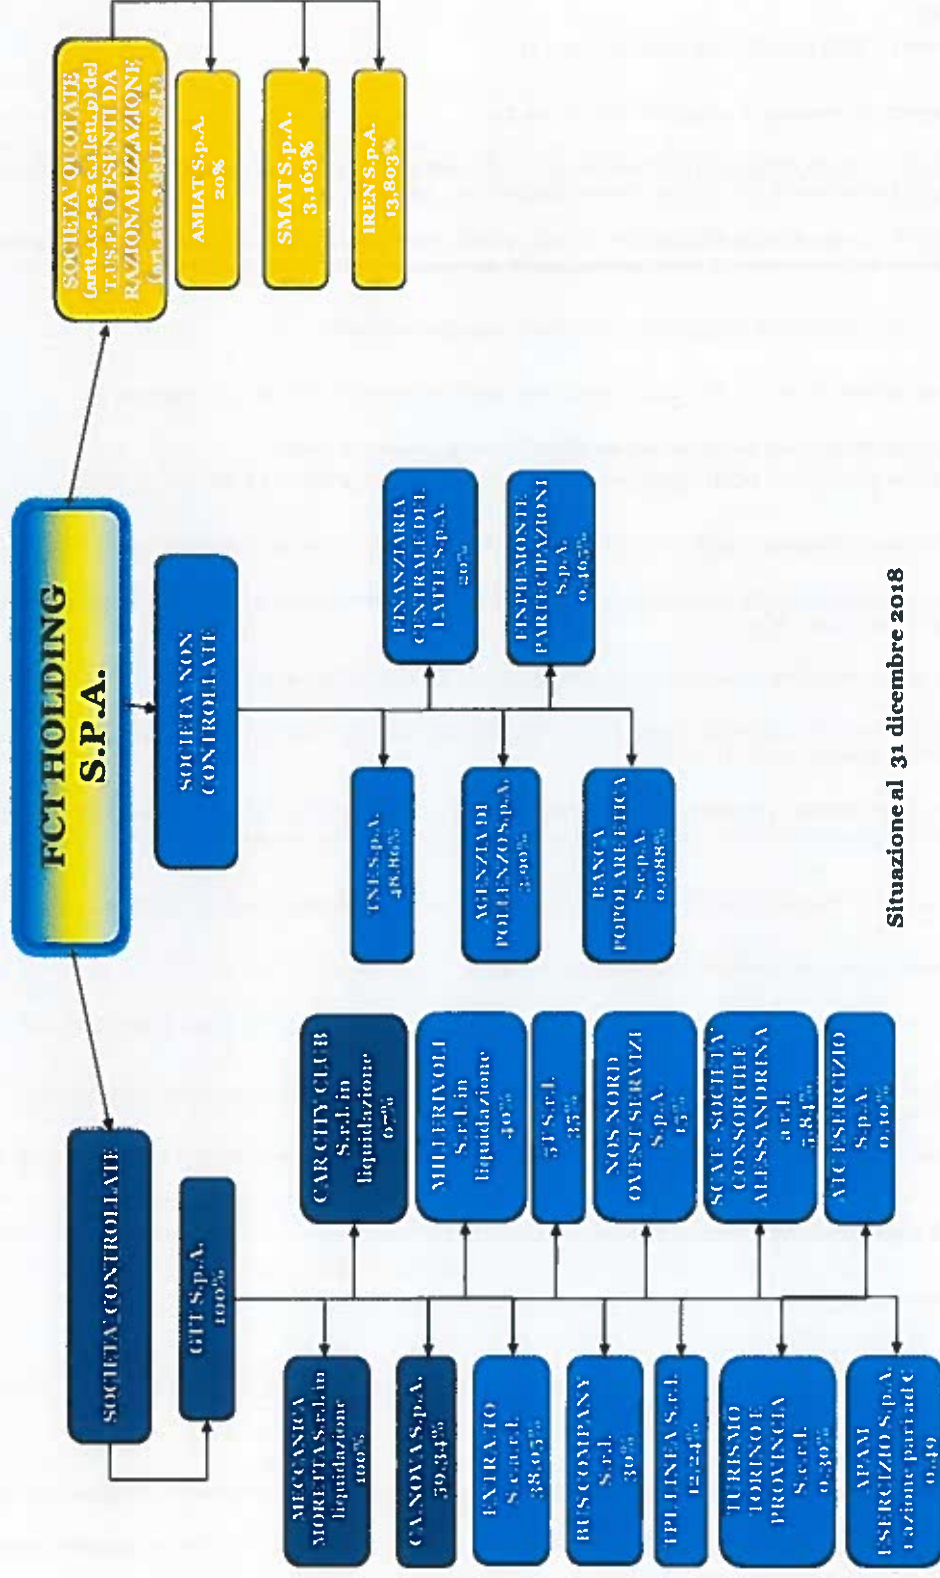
FCT HOLDING S.P.A.

SOCIETA' CONTROLLATE

GTT S.p.A. 100%

MECCANICA MORETTA S.r.l. in liquidazione 100%

CA.NOVA S.p.A. 59,34%

EXTRA.TO S.c.a.r.l. 38,05%

BUS COMPANY S.r.l. 30%

TPL LINEA S.r.l. 12,24%

TURISMO TORINO E PROVINCIA S.c.r.l. 0,30%

APAM ESERCIZIO S.p.A. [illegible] 0,49

CAR CITY CLUB S.r.l. in liquidazione 67%

MILLERIVOLI S.r.l. in liquidazione 40%

5T S.r.l. 35%

NOS NORD OVEST SERVIZI S.p.A. 15%

SCAT - SOCIETA' CONSORTILE ALESSANDRINA a r.l. 5,84%

ATC ESERCIZIO S.p.A. 0,10%

SOCIETA' NON CONTROLLATE

TNE S.p.A. 48,86%

AGENZIA DI POLLENZO S.p.A. 3,90%

BANCA POPOLARE ETICA S.c.p.A. 0,088%

FINANZIARIA CENTRALE DEL LATTE S.p.A. 20%

FINPIEMONTE PARTECIPAZIONI S.p.A. 0,465%

SOCIETA' QUOTATE (artt.1c.5 e 2 c.1 lett. p) del T.U.S.P.) O ESENTI DA RAZIONALIZZAZIONE (art.26 c.3 del T.U.S.P.)

AMIAT S.p.A. 20%

SMAT S.p.A. 3,163%

IREN S.p.A. 13,803%

Situazione al 31 dicembre 2018